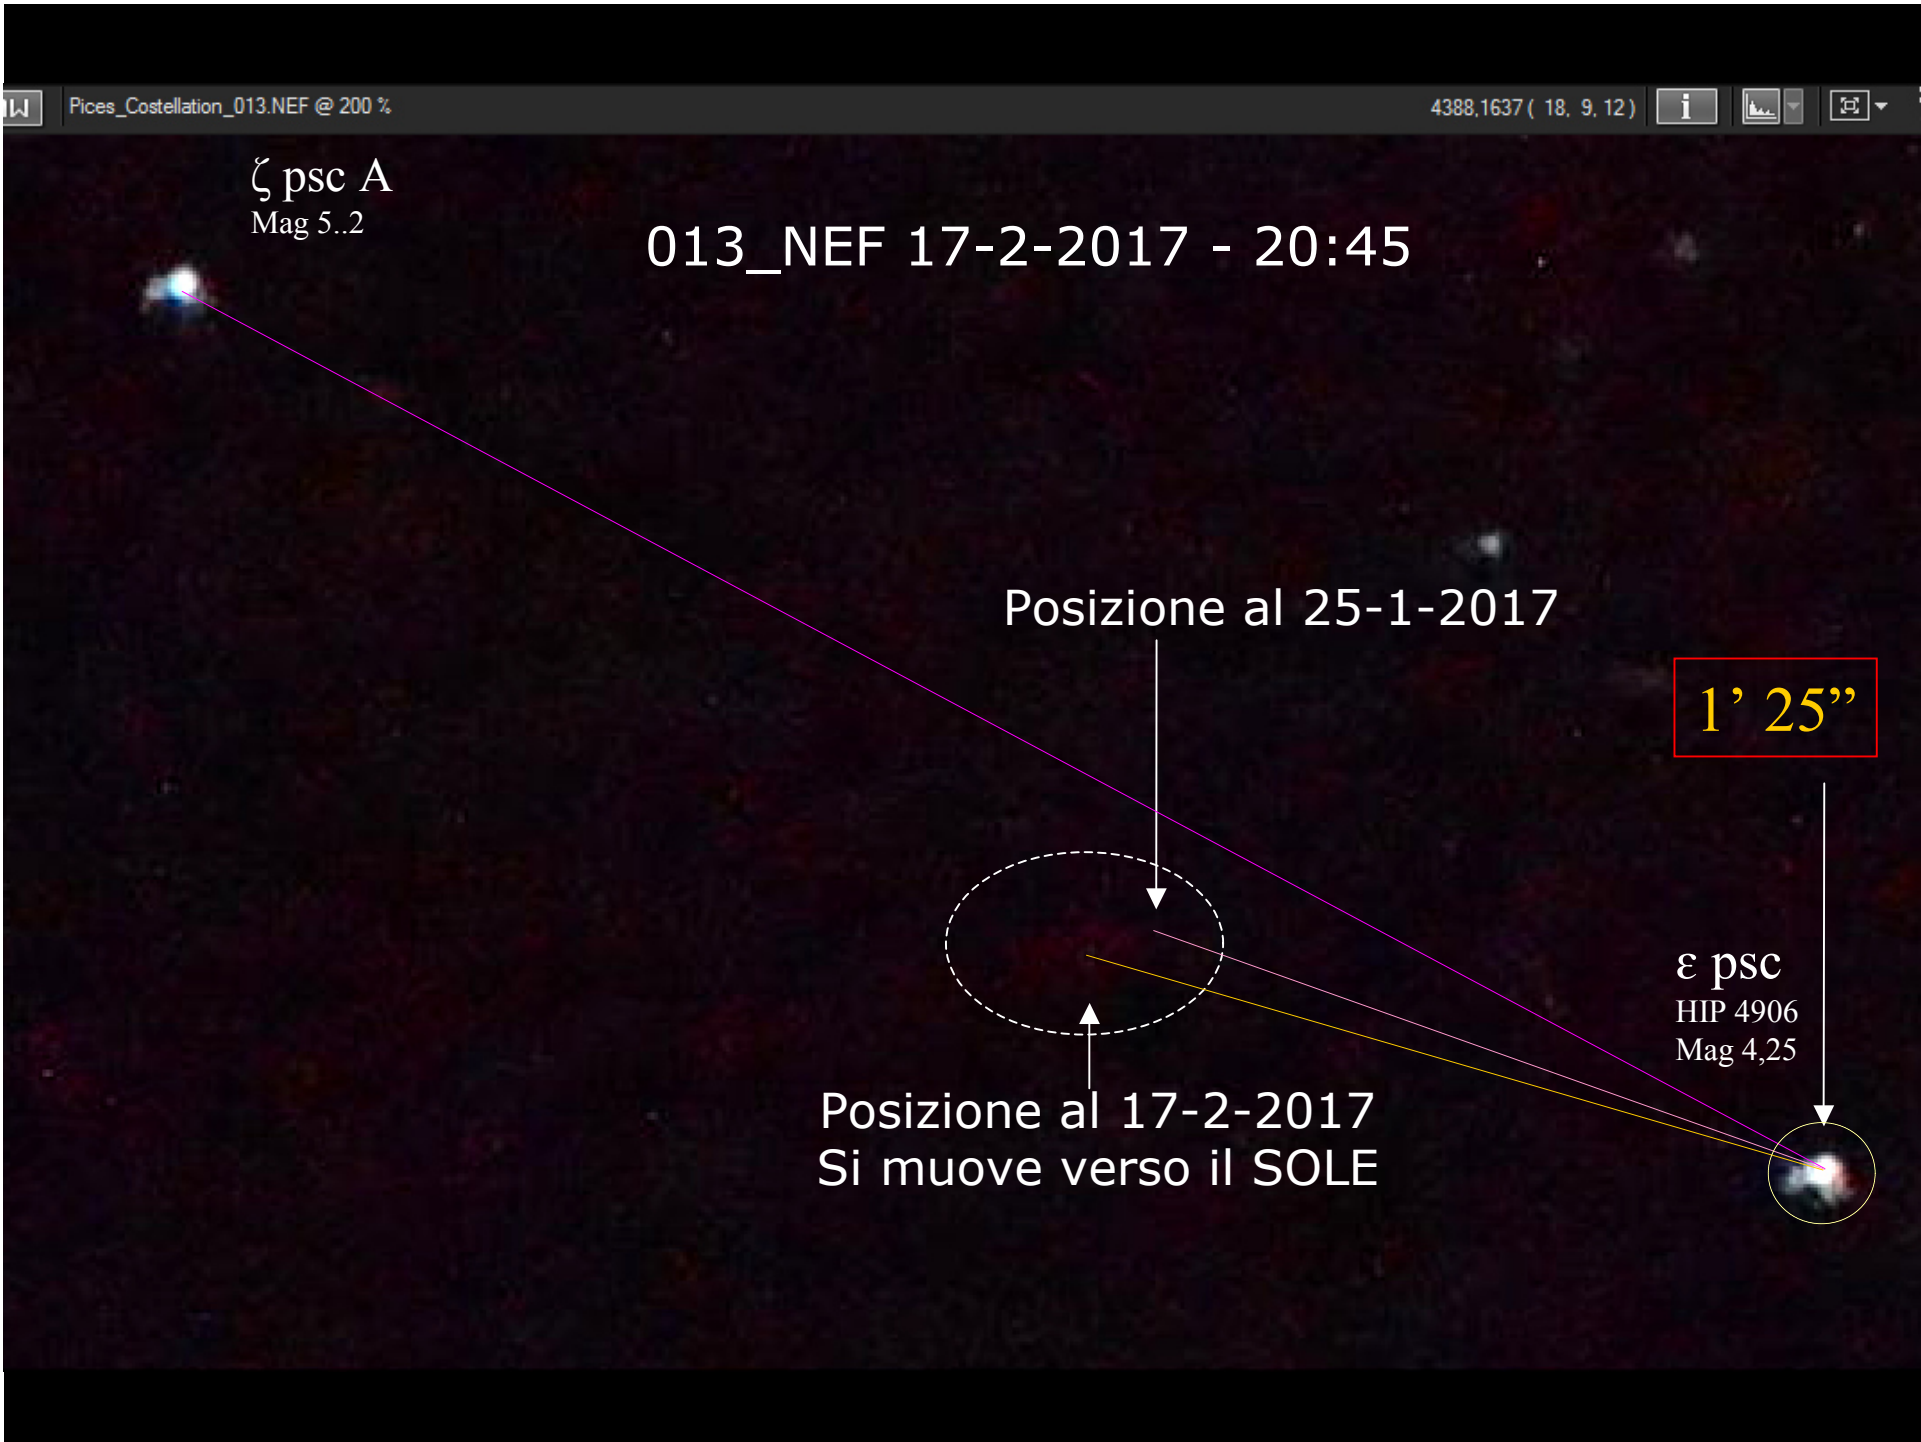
Pices_Costellation_013.NEF @ 200 %

4388,1637 ( 18, 9, 12 )

ζ psc A
Mag 5..2

013_NEF 17-2-2017 - 20:45

Posizione al 25-1-2017

1’ 25”

ε psc
HIP 4906
Mag 4,25

Posizione al 17-2-2017
Si muove verso il SOLE